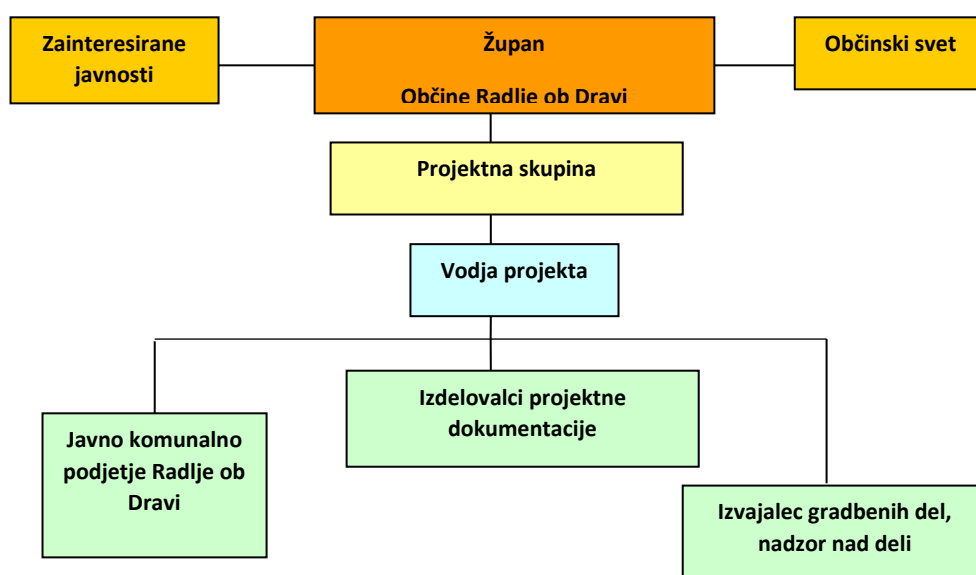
Zainteresirane javnosti

Župan

Občine Radlje ob Dravi

Občinski svet

Projektna skupina

Vodja projekta

Javno komunalno podjetje Radlje ob Dravi

Izdelovalci projektne dokumentacije

Izvajalec gradbenih del, nadzor nad deli